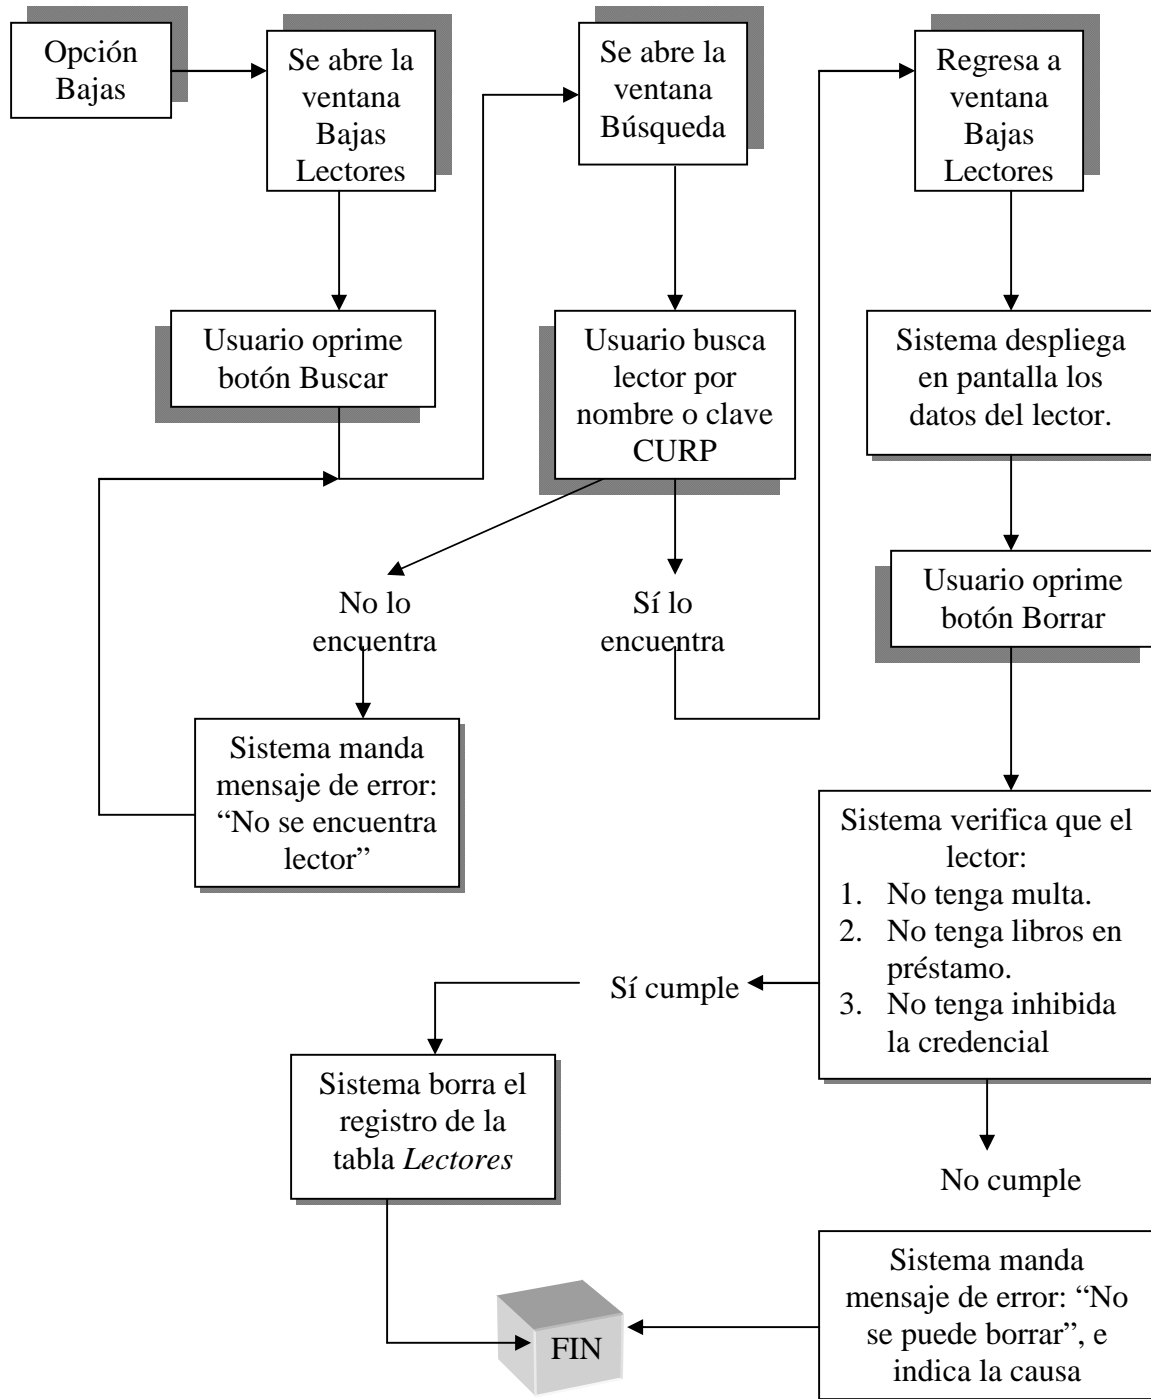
Opción Bajas

Se abre la ventana Bajas Lectores

Se abre la ventana Búsqueda

Regresa a ventana Bajas Lectores

Usuario oprime botón Buscar

Usuario busca lector por nombre o clave CURP

Sistema despliega en pantalla los datos del lector.

No lo encuentra

Sí lo encuentra

Usuario oprime botón Borrar

Sistema manda mensaje de error: "No se encuentra lector"

Sistema verifica que el lector:
1. No tenga multa.
2. No tenga libros en préstamo.
3. No tenga inhibida la credencial

Sí cumple

Sistema borra el registro de la tabla *Lectores*

No cumple

Sistema manda mensaje de error: "No se puede borrar", e indica la causa

FIN